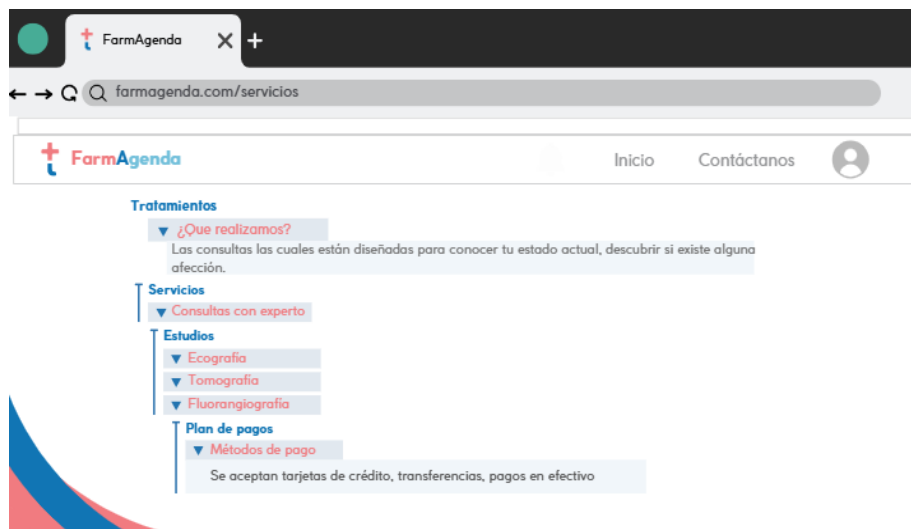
FarmAgenda

farmagenda.com/servicios

FarmAgenda

Inicio Contáctanos

Tratamientos

▼ ¿Que realizamos?

Las consultas las cuales están diseñadas para conocer tu estado actual, descubrir si existe alguna afección.

Servicios

▼ Consultas con experto

Estudios

▼ Ecografía

▼ Tomografía

▼ Fluorangiografía

Plan de pagos

▼ Métodos de pago

Se aceptan tarjetas de crédito, transferencias, pagos en efectivo